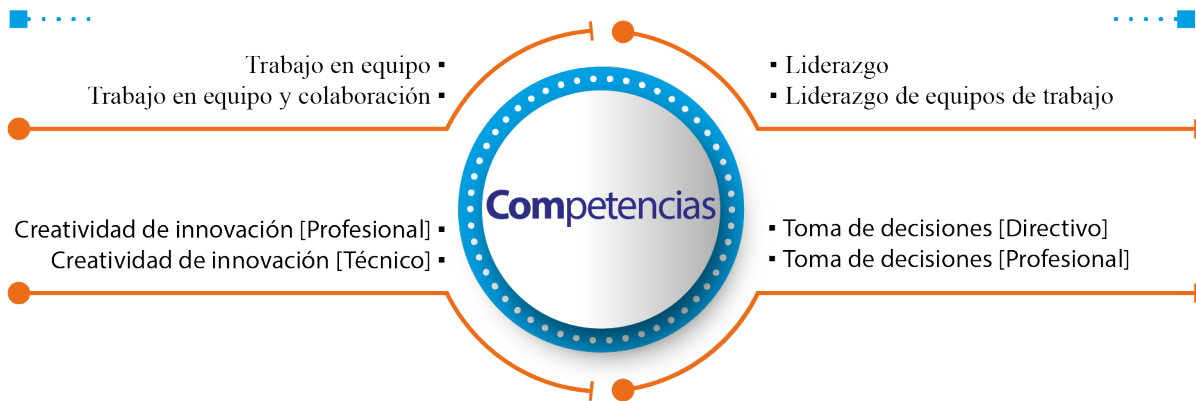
Trabajo en equipo ▪
Trabajo en equipo y colaboración ▪

▪ Liderazgo
▪ Liderazgo de equipos de trabajo

Competencias

Creatividad de innovación [Profesional] ▪
Creatividad de innovación [Técnico] ▪

▪ Toma de decisiones [Directivo]
▪ Toma de decisiones [Profesional]